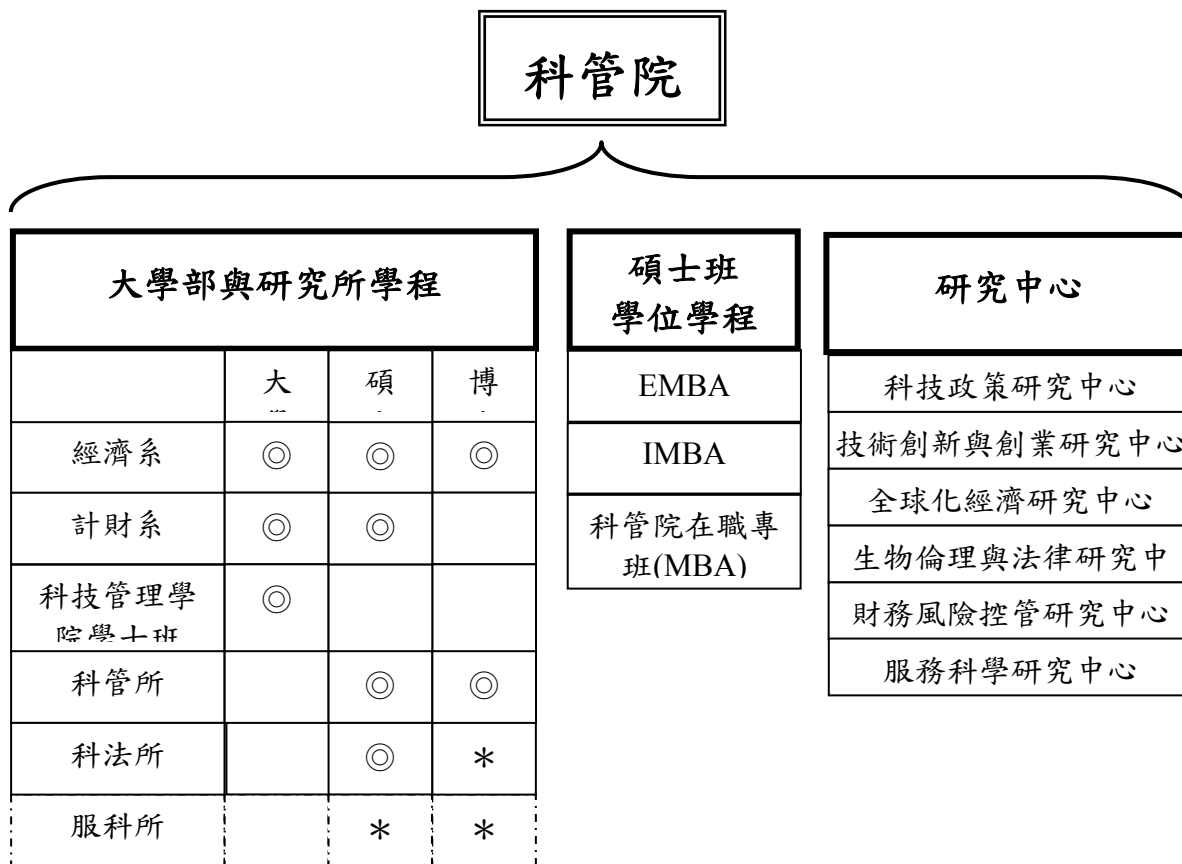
科管院

大學部與研究所學程

| | 大 | 碩 | 博 |
|---|---|---|---|
| 經濟系 | ◎ | ◎ | ◎ |
| 計財系 | ◎ | ◎ | |
| 科技管理學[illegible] | ◎ | | |
| 科管所 | | ◎ | ◎ |
| 科法所 | | ◎ | ＊ |
| 服科所 | | ＊ | ＊ |

碩士班學位學程

| |
|---|
| EMBA |
| IMBA |
| 科管院在職專班(MBA) |

研究中心

| |
|---|
| 科技政策研究中心 |
| 技術創新與創業研究中心 |
| 全球化經濟研究中心 |
| 生物倫理與法律研究中 |
| 財務風險控管研究中心 |
| 服務科學研究中心 |